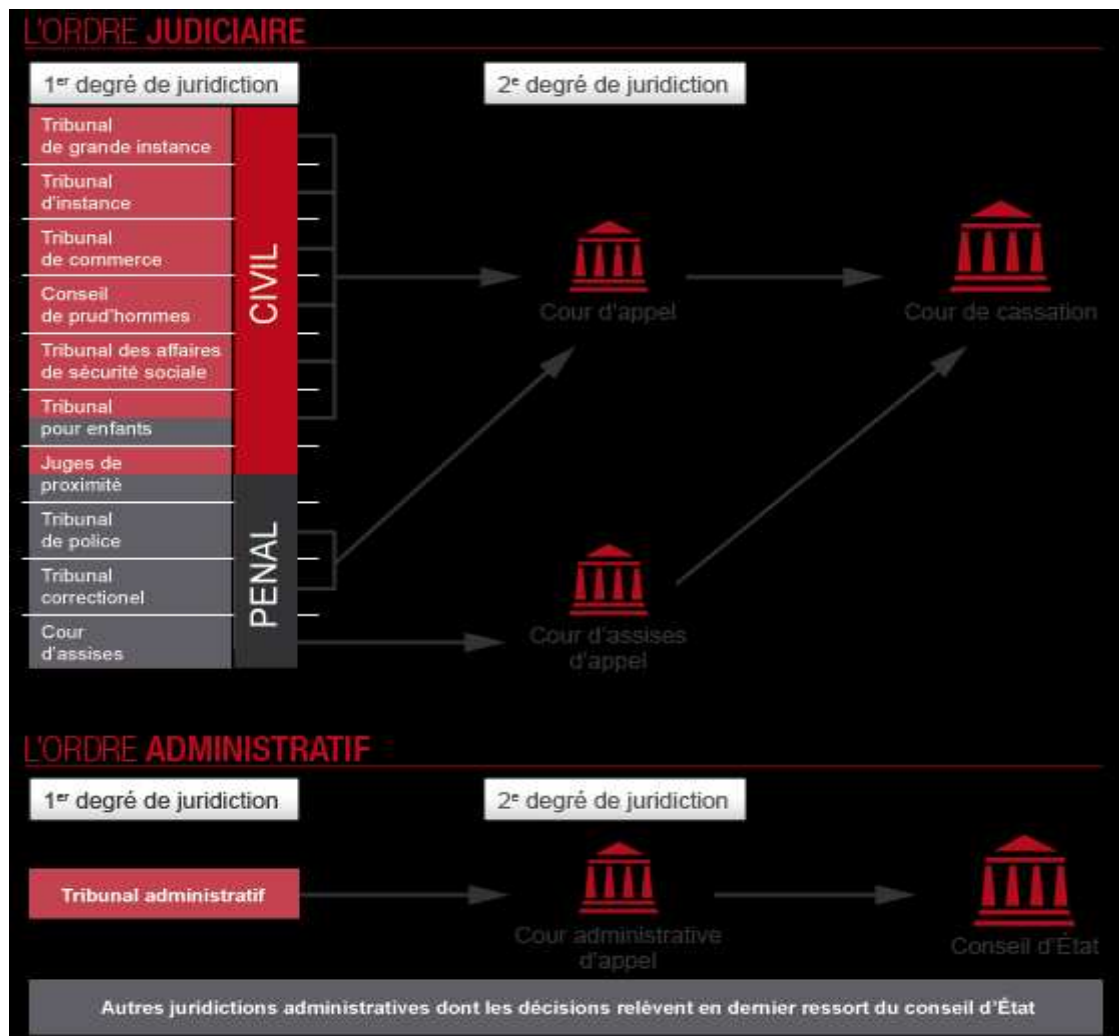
L'ORDRE JUDICIAIRE

1$^{er}$ degré de juridiction

2$^{e}$ degré de juridiction

Tribunal de grande instance

Tribunal d'instance

Tribunal de commerce

Conseil de prud'hommes

Tribunal des affaires de sécurité sociale

Tribunal pour enfants

Juges de proximité

Tribunal de police

Tribunal correctionel

Cour d'assises

CIVIL

PENAL

Cour d'appel

Cour de cassation

Cour d'assises d'appel

L'ORDRE ADMINISTRATIF

1$^{er}$ degré de juridiction

2$^{e}$ degré de juridiction

Tribunal administratif

Cour administrative d'appel

Conseil d'État

Autres juridictions administratives dont les décisions relèvent en dernier ressort du conseil d'État